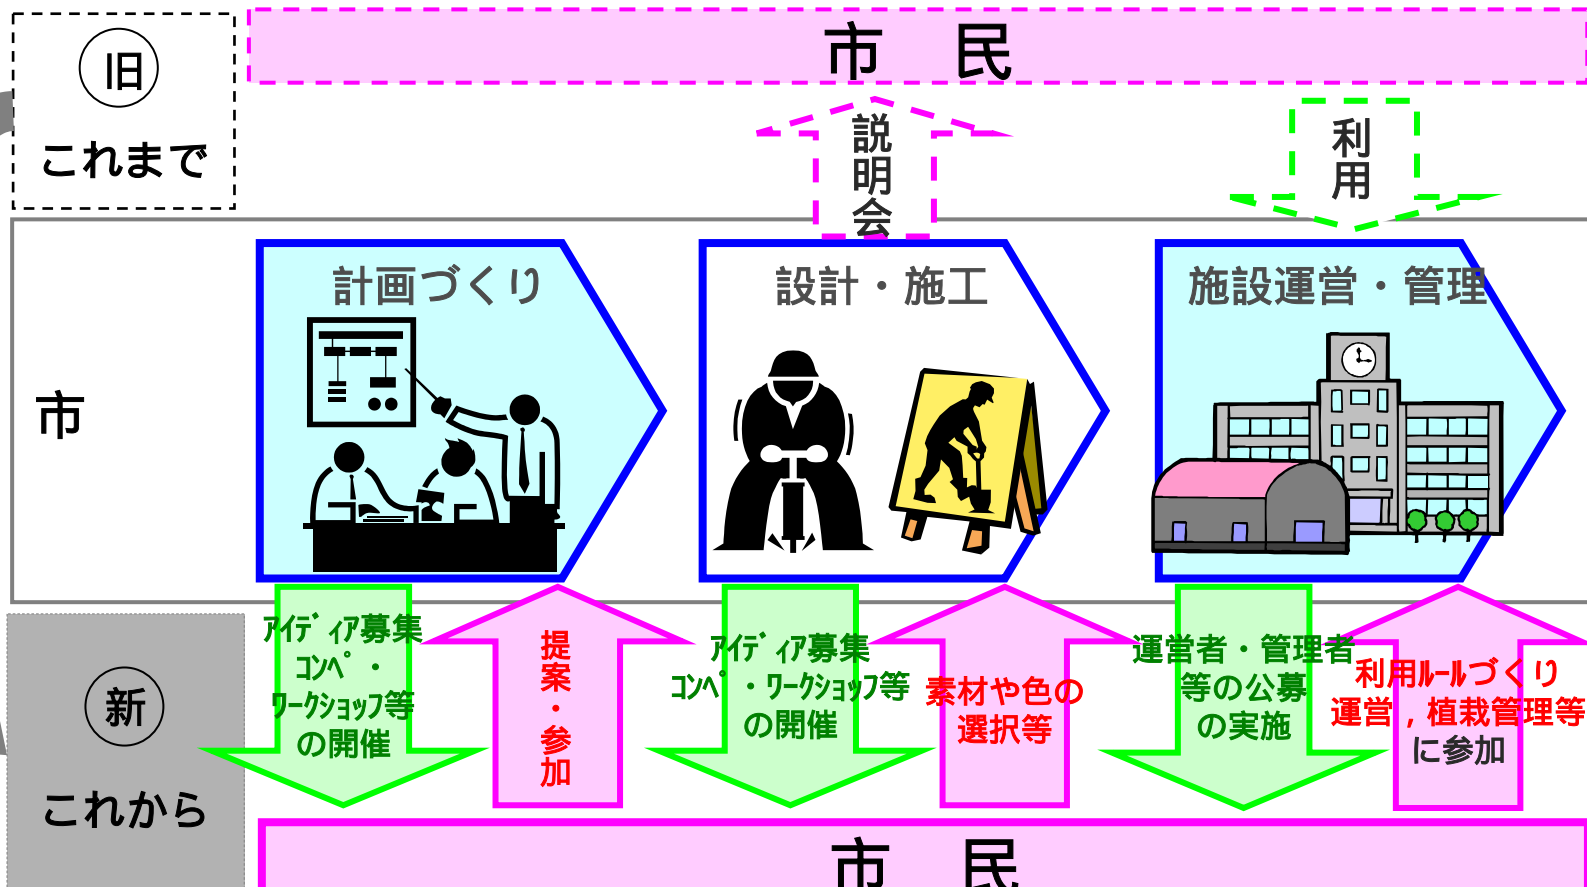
旧

これまで

市　民

説明会

利用

市

計画づくり

設計・施工

施設運営・管理

新

これから

アイディア募集
コンペ・
ワークショップ等
の開催

提案・参加

アイディア募集
コンペ・ワークショップ等
の開催

素材や色の
選択等

運営者・管理者
等の公募
の実施

利用ルールづくり
運営，植栽管理等
に参加

市　民